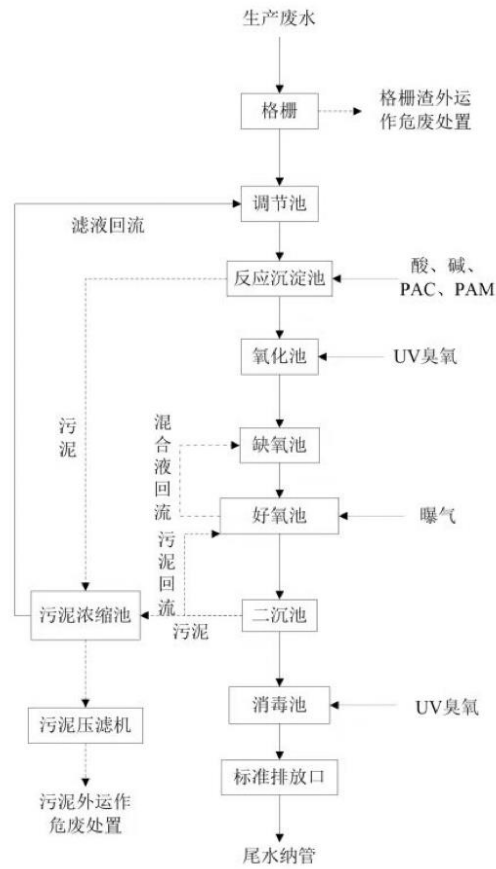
生产废水

格栅

格栅渣外运作危废处置

调节池

滤液回流

反应沉淀池

酸、碱、PAC、PAM

氧化池

UV臭氧

污泥

混合液回流

缺氧池

好氧池

曝气

污泥回流

污泥浓缩池

污泥

二沉池

污泥压滤机

消毒池

UV臭氧

标准排放口

污泥外运作危废处置

尾水纳管